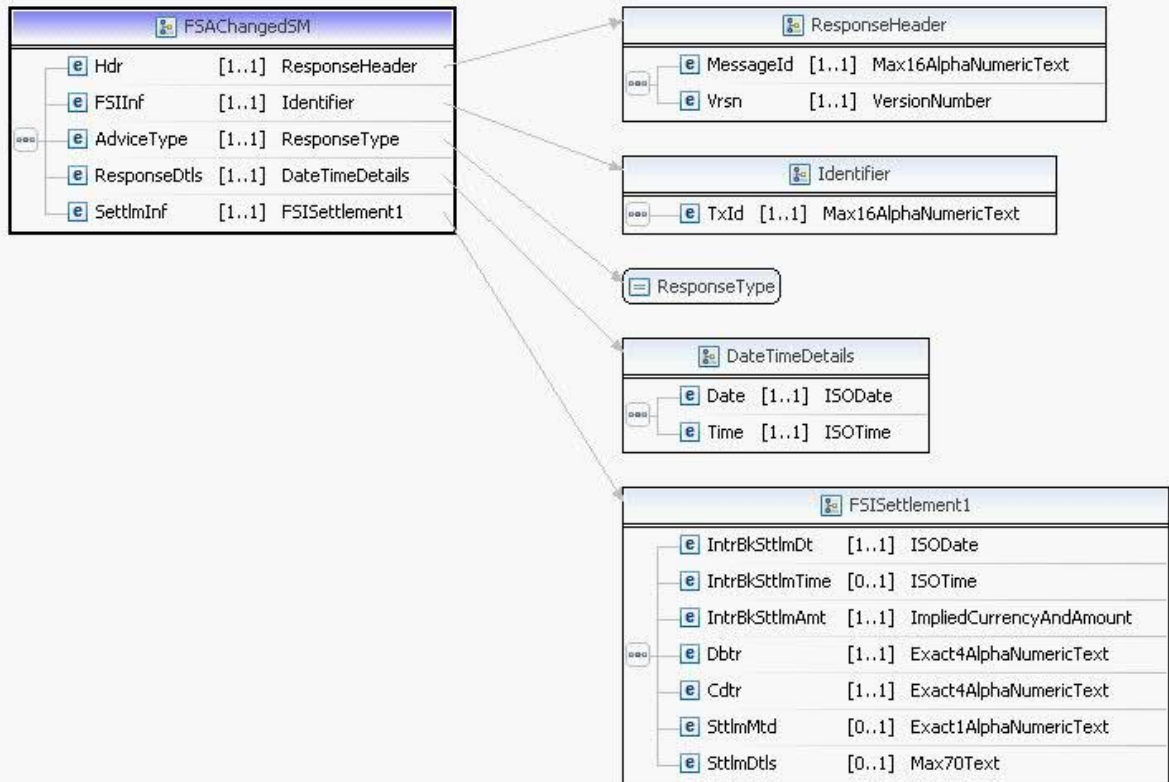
FSAChangedSM

| | | |
|---|---|---|
| e Hdr | [1..1] | ResponseHeader |
| e FSIInf | [1..1] | Identifier |
| e AdviceType | [1..1] | ResponseType |
| e ResponseDtls | [1..1] | DateTimeDetails |
| e SettlmInf | [1..1] | FSISettlement1 |

ResponseHeader

| | | |
|---|---|---|
| e MessageId | [1..1] | Max16AlphaNumericText |
| e Vrsn | [1..1] | VersionNumber |

Identifier

| | | |
|---|---|---|
| e TxId | [1..1] | Max16AlphaNumericText |

ResponseType

DateTimeDetails

| | | |
|---|---|---|
| e Date | [1..1] | ISODate |
| e Time | [1..1] | ISOTime |

FSISettlement1

| | | |
|---|---|---|
| e IntrBkSttlmDt | [1..1] | ISODate |
| e IntrBkSttlmTime | [0..1] | ISOTime |
| e IntrBkSttlmAmt | [1..1] | ImpliedCurrencyAndAmount |
| e Dbtr | [1..1] | Exact4AlphaNumericText |
| e Cdtr | [1..1] | Exact4AlphaNumericText |
| e SttlmMtd | [0..1] | Exact1AlphaNumericText |
| e SttlmDtls | [0..1] | Max70Text |